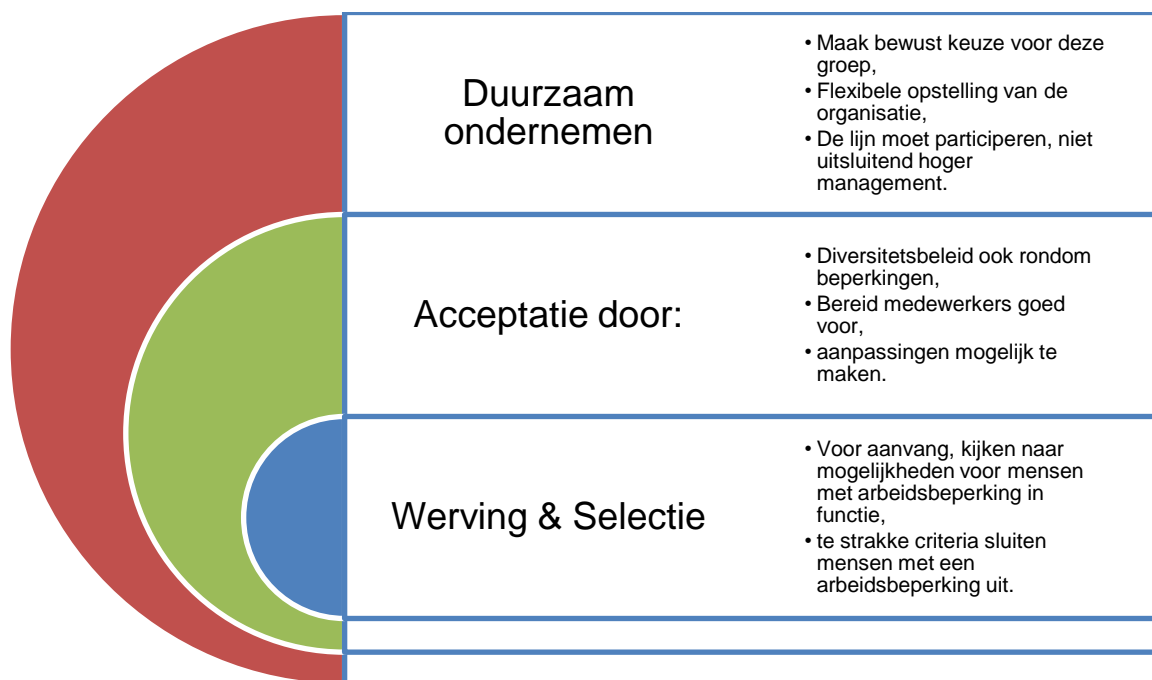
Duurzaam ondernemen

• Maak bewust keuze voor deze groep,
• Flexibele opstelling van de organisatie,
• De lijn moet participeren, niet uitsluitend hoger management.

Acceptatie door:

• Diversitetsbeleid ook rondom beperkingen,
• Bereid medewerkers goed voor,
• aanpassingen mogelijk te maken.

Werving & Selectie

• Voor aanvang, kijken naar mogelijkheden voor mensen met arbeidsbeperking in functie,
• te strakke criteria sluiten mensen met een arbeidsbeperking uit.